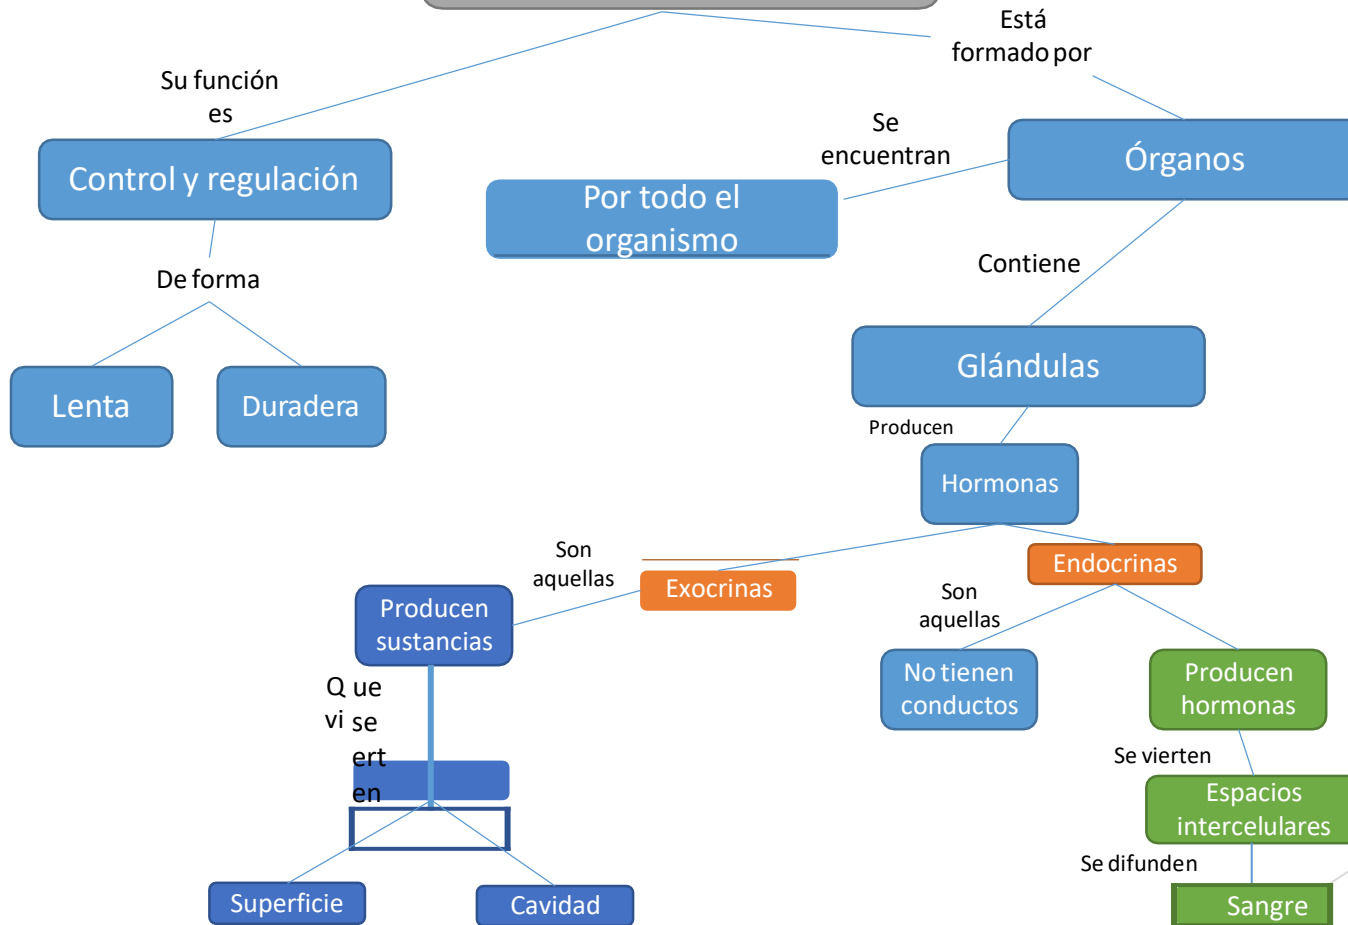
Está formado por

Su función es

Control y regulación

Se encuentran

Órganos

Por todo el organismo

De forma

Contiene

Lenta

Duradera

Glándulas

Producen

Hormonas

Son aquellas

Endocrinas

Exocrinas

Producen sustancias

Son aquellas

Q ue vi se ert en

No tienen conductos

Producen hormonas

Se vierten

Espacios intercelulares

Se difunden

Superficie

Cavidad

Sangre